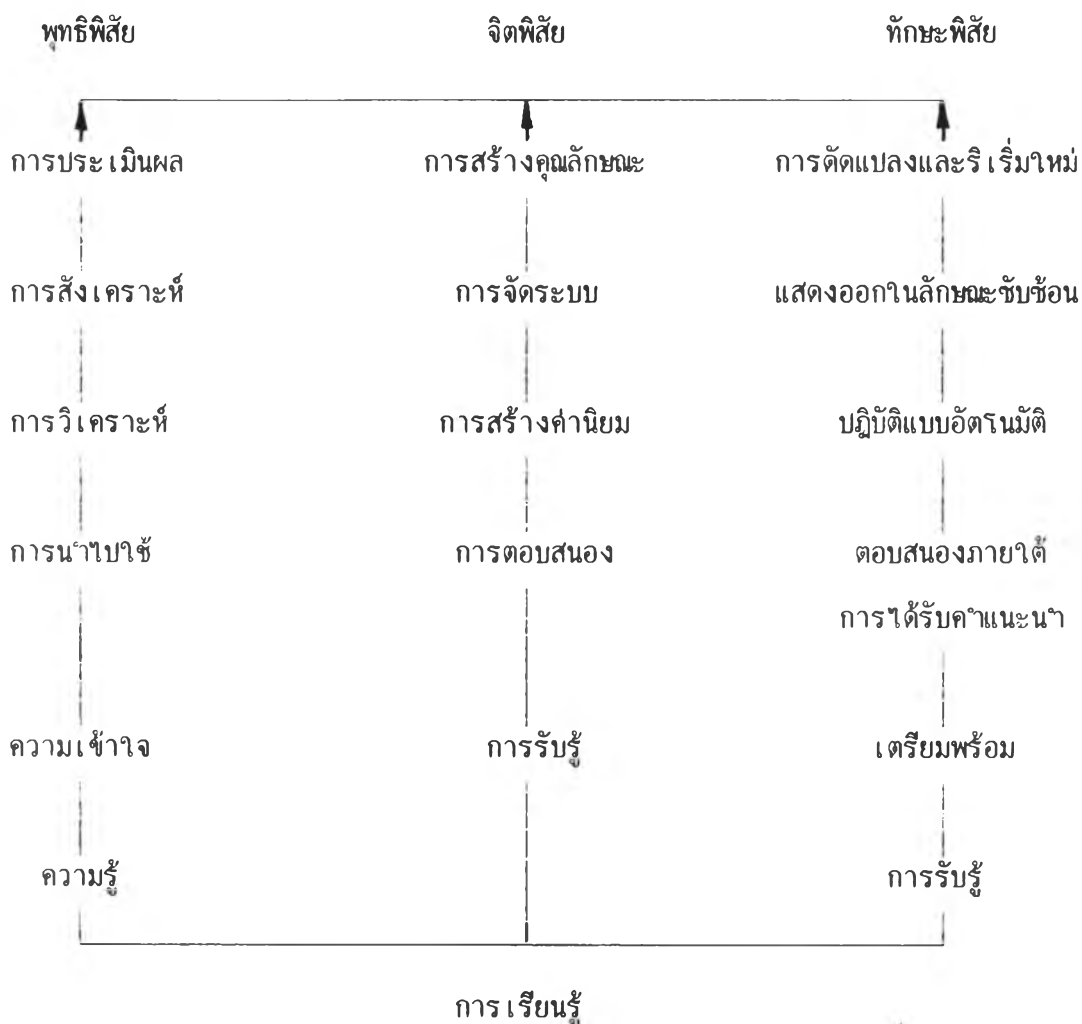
พุทธิพิสัย

จิตพิสัย

ทักษะพิสัย

การประเมินผล

การสร้างคุณลักษณะ

การดัดแปลงและริเริ่มใหม่

การสังเคราะห์

การจัดระบบ

แสดงออกในลักษณะซับซ้อน

การวิเคราะห์

การสร้างค่านิยม

ปฏิบัติแบบอัตโนมัติ

การนำไปใช้

การตอบสนอง

ตอบสนองภายใต้การได้รับคำแนะนำ

ความเข้าใจ

การรับรู้

เตรียมพร้อม

ความรู้

การรับรู้

การเรียนรู้